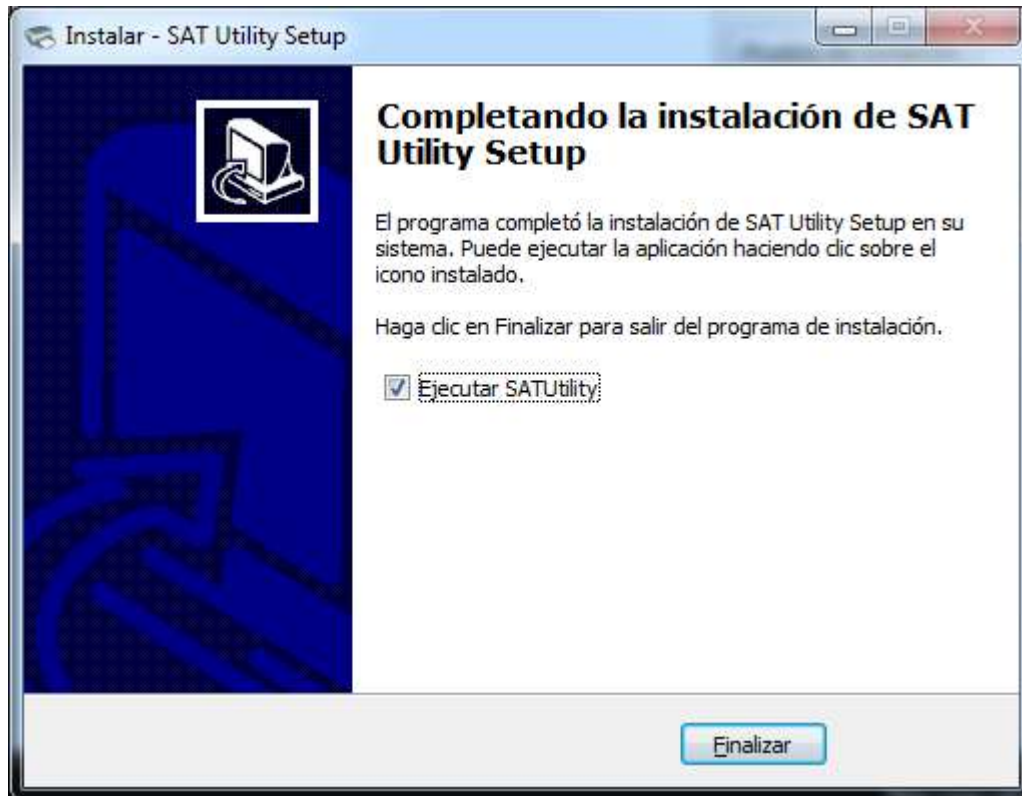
Instalar - SAT Utility Setup

Completando la instalación de SAT Utility Setup

El programa completó la instalación de SAT Utility Setup en su sistema. Puede ejecutar la aplicación haciendo clic sobre el icono instalado.

Haga clic en Finalizar para salir del programa de instalación.

Ejecutar SATUtility

Finalizar